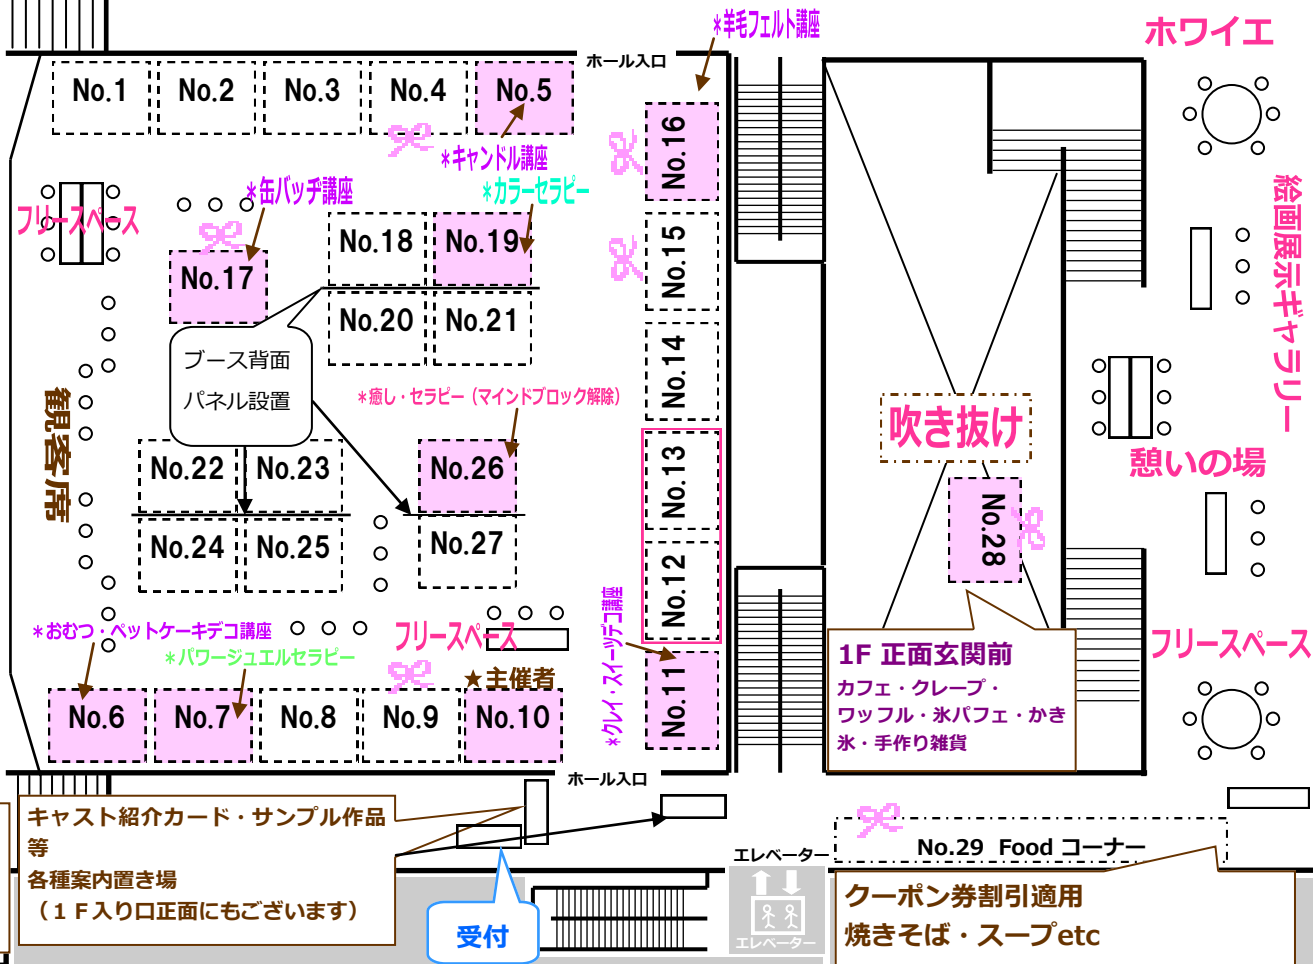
ホール入口

＊羊毛フェルト講座

ホワイエ

No.1　No.2　No.3　No.4　No.5

＊キャンドル講座

No.16

フリースペース

＊缶バッチ講座

＊カラーセラピー

No.18　No.19

No.17

No.15

No.20　No.21

ブース背面
パネル設置

No.14

絵画展示ギャラリー

観客席

＊癒し・セラピー（マインドブロック解除）

吹き抜け

No.22　No.23

No.26

No.13

憩いの場

No.24　No.25

No.27

No.28

No.12

＊おむつ・ペットケーキデコ講座

フリースペース

＊パワージュエルセラピー

＊クレイ・スイーツデコ講座

フリースペース

★主催者

1F 正面玄関前
カフェ・クレープ・ワッフル・氷パフェ・かき氷・手作り雑貨

No.6　No.7　No.8　No.9　No.10

No.11

ホール入口

キャスト紹介カード・サンプル作品等
各種案内置き場
（１Ｆ入り口正面にもございます）

受付

エレベーター

エレベーター

No.29　Food コーナー

クーポン券割引適用
焼きそば・スープetc